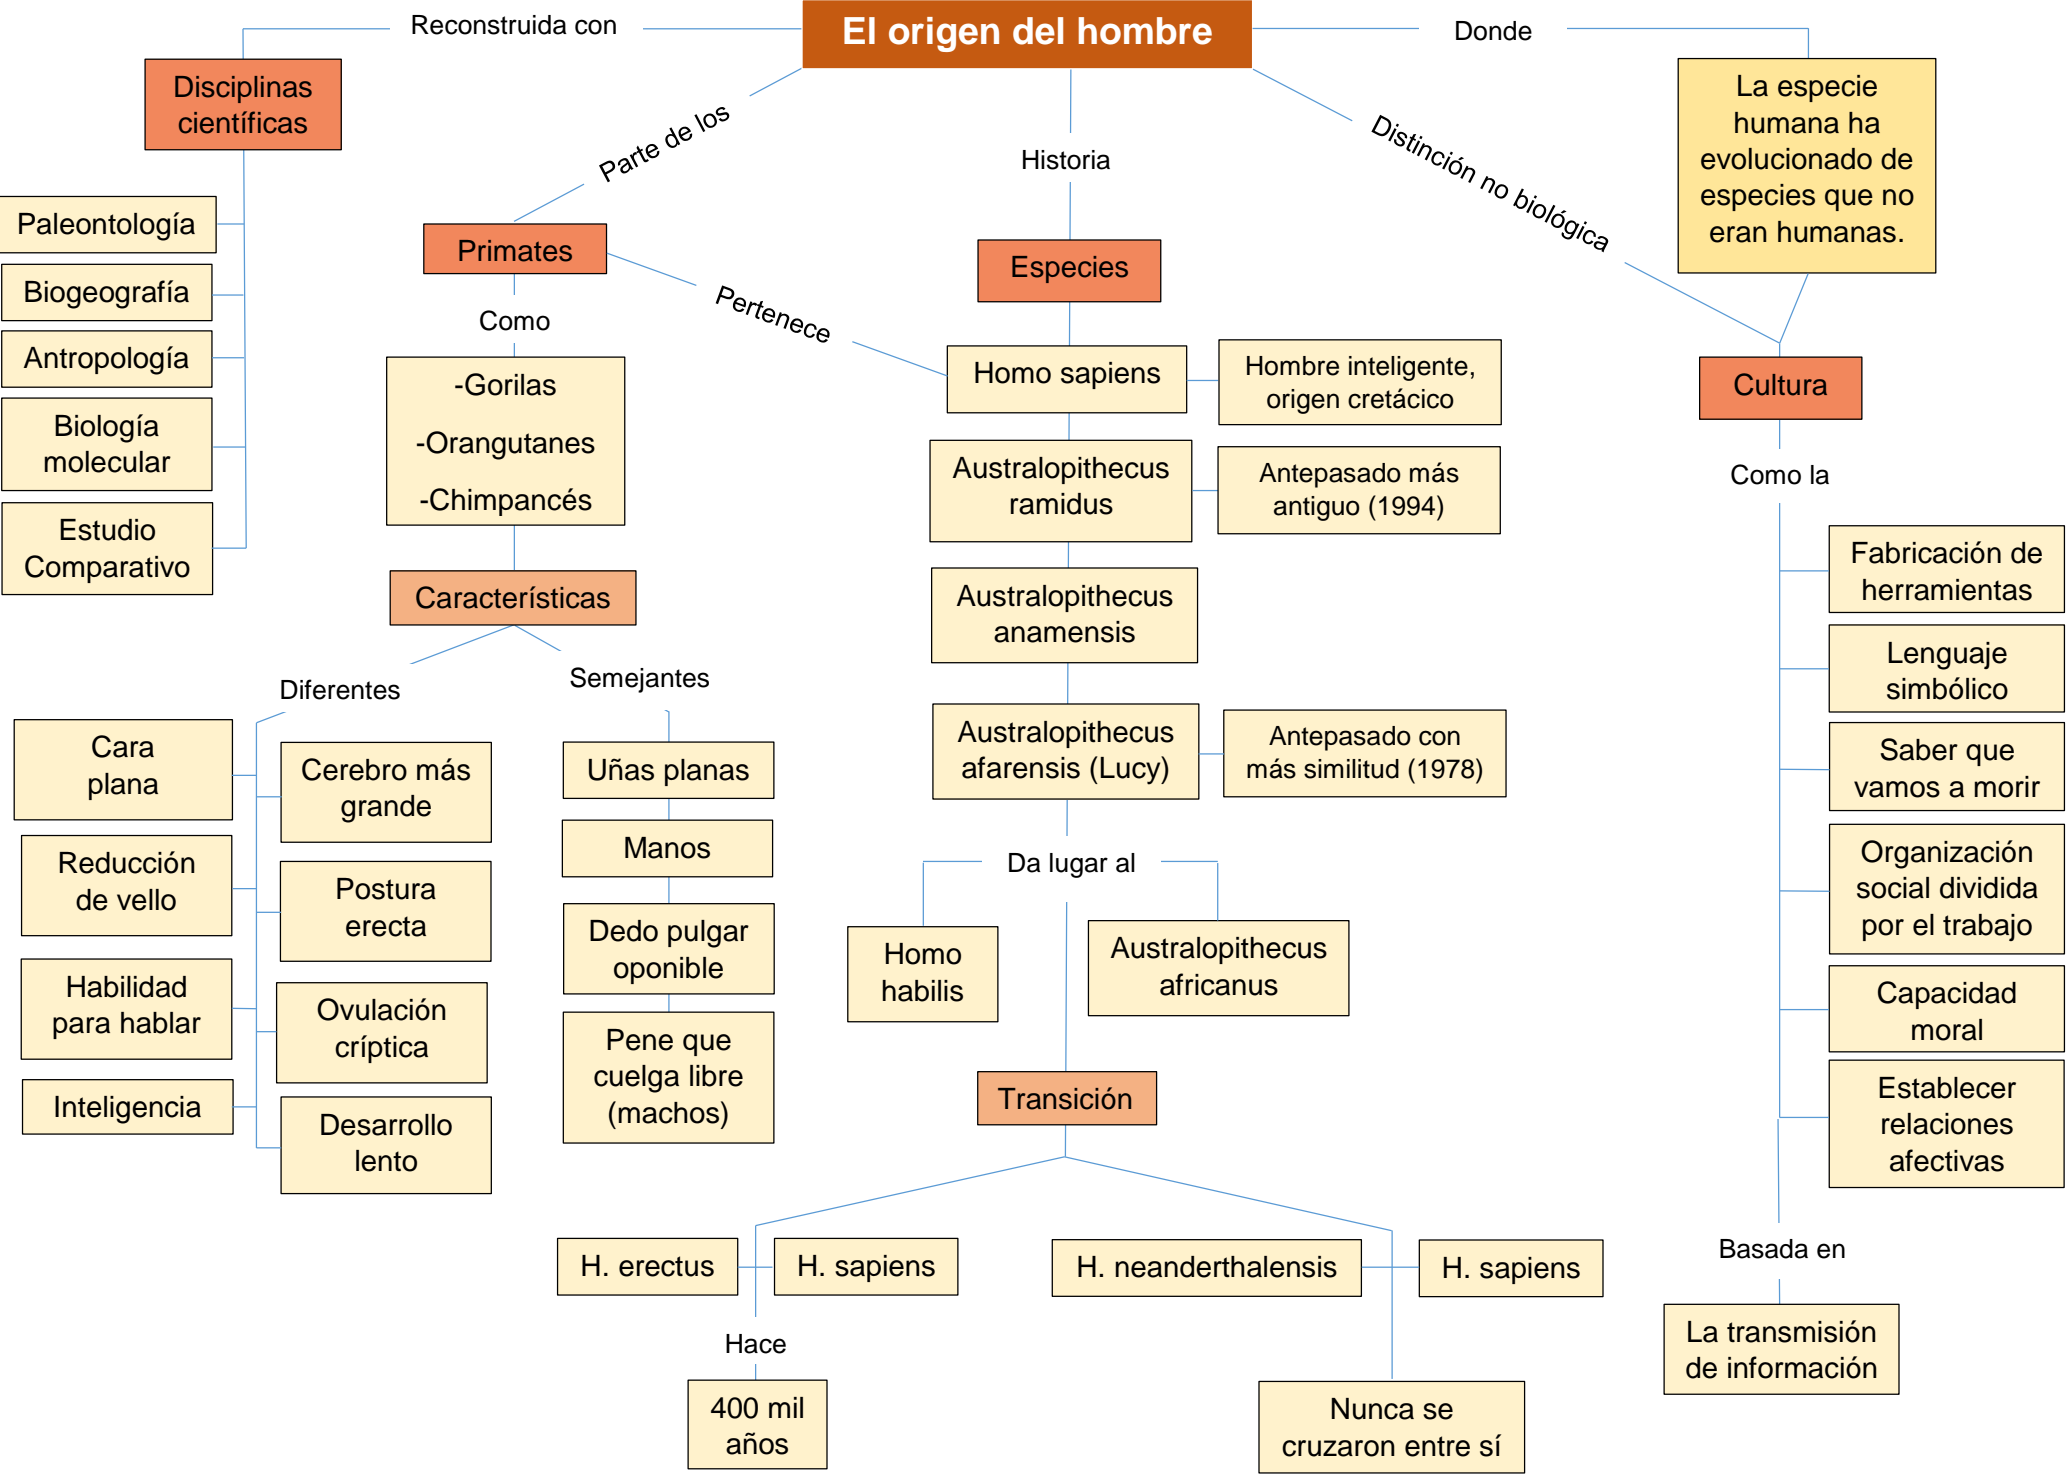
El origen del hombre

Reconstruida con

Disciplinas científicas

Paleontología

Biogeografía

Antropología

Biología molecular

Estudio Comparativo

Parte de los

Primates

Como

-Gorilas
-Orangutanes
-Chimpancés

Características

Diferentes

Semejantes

Cara plana

Reducción de vello

Habilidad para hablar

Inteligencia

Cerebro más grande

Postura erecta

Ovulación críptica

Desarrollo lento

Uñas planas

Manos

Dedo pulgar oponible

Pene que cuelga libre (machos)

Pertenece

Historia

Especies

Homo sapiens

Hombre inteligente, origen cretácico

Australopithecus ramidus

Antepasado más antiguo (1994)

Australopithecus anamensis

Australopithecus afarensis (Lucy)

Antepasado con más similitud (1978)

Da lugar al

Homo habilis

Australopithecus africanus

Transición

H. erectus

H. sapiens

H. neanderthalensis

H. sapiens

Hace

400 mil años

Nunca se cruzaron entre sí

Donde

La especie humana ha evolucionado de especies que no eran humanas.

Distinción no biológica

Cultura

Como la

Fabricación de herramientas

Lenguaje simbólico

Saber que vamos a morir

Organización social dividida por el trabajo

Capacidad moral

Establecer relaciones afectivas

Basada en

La transmisión de información